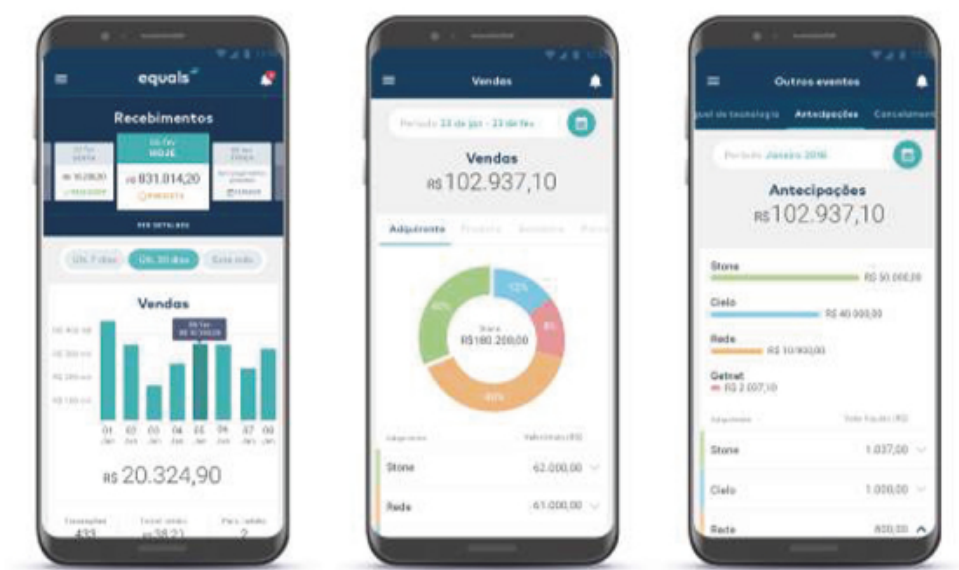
equals

Recebimentos

HOJE

R$ 831.014,20

VER DETALHES

Últ. 7 dias

Últ. 30 dias

Este mês

Vendas

R$ 20.324,90

Transações

433

Vendas

Período 23 de jan - 23 de fev

Vendas

R$ 102.937,10

Adquirente

Stone

R$180.200,00

Stone

62.000,00

Rede

61.000,00

Outros eventos

Antecipações

Período Janeiro 2016

Antecipações

R$ 102.937,10

Stone

R$ 50.000,00

Cielo

R$ 40.000,00

Rede

R$ 10.900,00

Getnet

R$ 2.007,10

Stone

1.037,00

Cielo

1.000,00

Rede

800,00